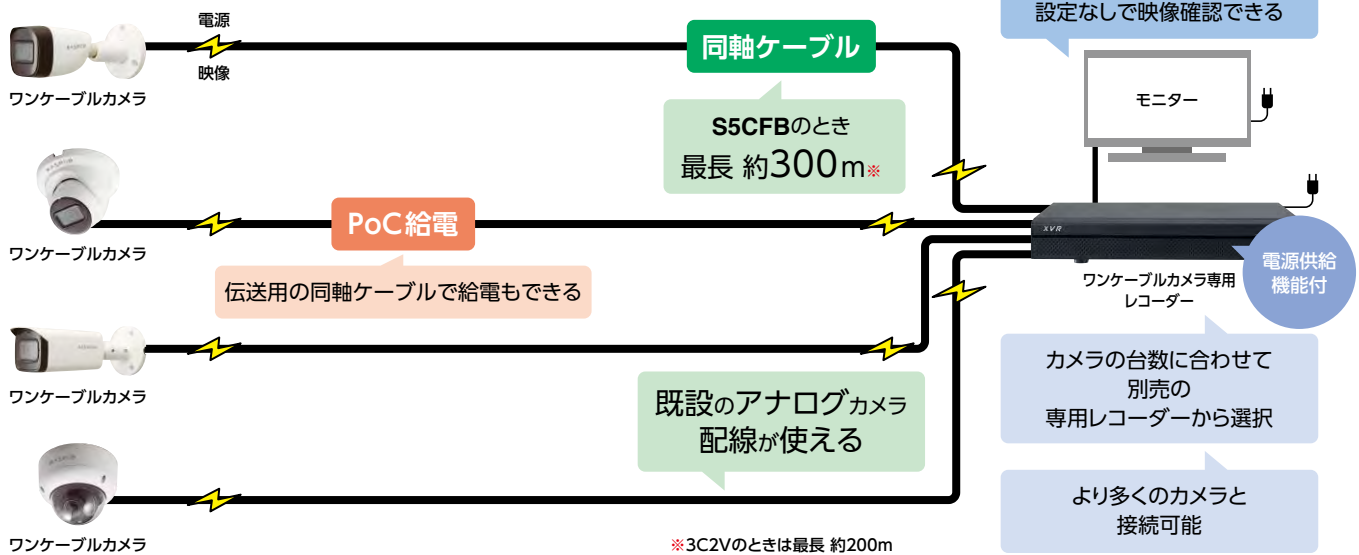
電源
映像
ワンケーブルカメラ

同軸ケーブル

S5CFBのとき
最長 約300m※

設定なしで映像確認できる

モニター

ワンケーブルカメラ

PoC給電

伝送用の同軸ケーブルで給電もできる

XVR

電源供給
機能付

ワンケーブルカメラ専用
レコーダー

ワンケーブルカメラ

既設のアナログカメラ
配線が使える

カメラの台数に合わせて
別売の
専用レコーダーから選択

ワンケーブルカメラ

より多くのカメラと
接続可能

※3C2Vのときは最長 約200m